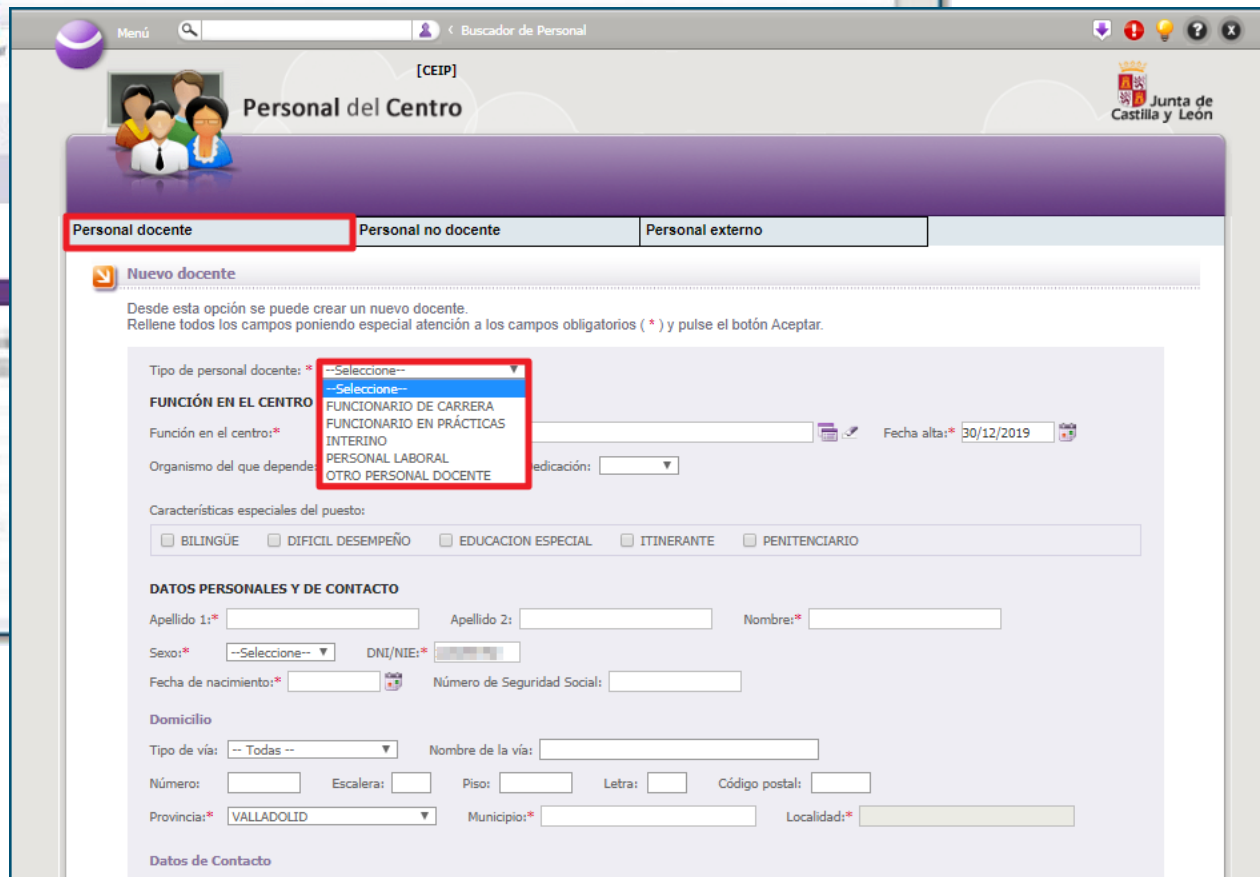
Menú
Buscador de Personal

[CEIP]
Personal del Centro

Junta de Castilla y León

| Personal docente | Personal no docente | Personal externo |
|---|---|---|

Nuevo docente

Desde esta opción se puede crear un nuevo docente.
Rellene todos los campos poniendo especial atención a los campos obligatorios ( * ) y pulse el botón Aceptar.

Tipo de personal docente: * --Seleccione--
--Seleccione--
FUNCIONARIO DE CARRERA
FUNCIONARIO EN PRÁCTICAS
INTERINO
PERSONAL LABORAL
OTRO PERSONAL DOCENTE

FUNCIÓN EN EL CENTRO

Función en el centro:* Fecha alta:* 30/12/2019

Organismo del que depende: edicación:

Características especiales del puesto:

BILINGÜE DIFICIL DESEMPEÑO EDUCACION ESPECIAL ITINERANTE PENITENCIARIO

DATOS PERSONALES Y DE CONTACTO

Apellido 1:* Apellido 2: Nombre:*

Sexo:* --Seleccione-- DNI/NIE:*

Fecha de nacimiento:* Número de Seguridad Social:

Domicilio

Tipo de vía: -- Todas -- Nombre de la vía:

Número: Escalera: Piso: Letra: Código postal:

Provincia:* VALLADOLID Municipio:* Localidad:*

Datos de Contacto